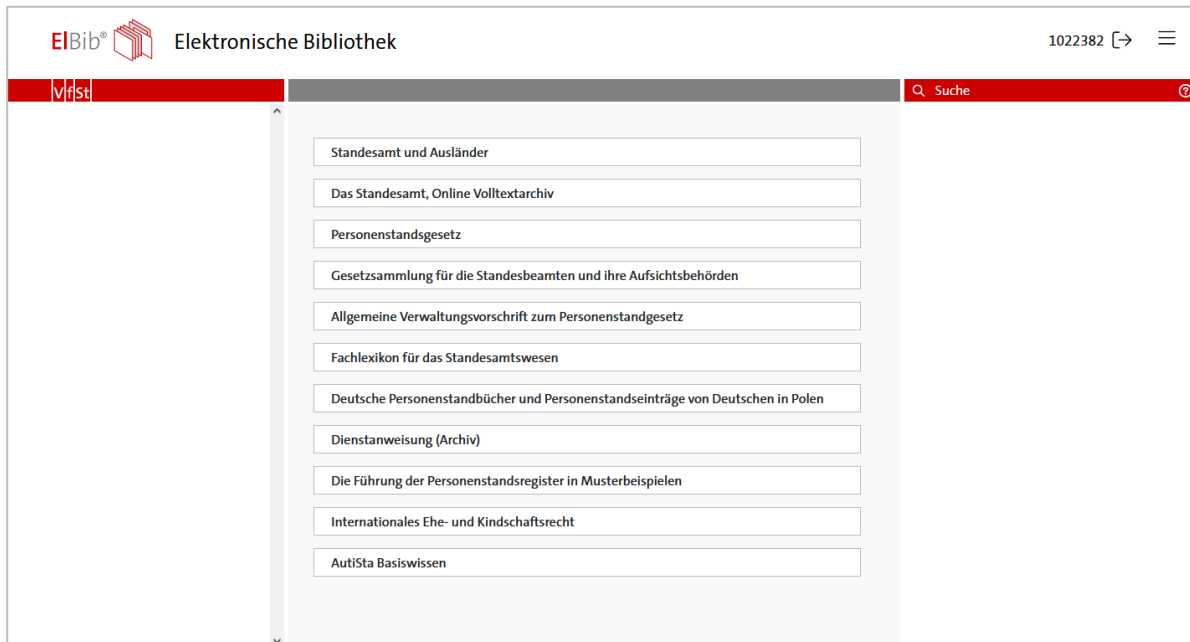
ElBib®

Elektronische Bibliothek

1022382

VfSt

Suche

Standesamt und Ausländer

Das Standesamt, Online Volltextarchiv

Personenstandsgesetz

Gesetzsammlung für die Standesbeamten und ihre Aufsichtsbehörden

Allgemeine Verwaltungsvorschrift zum Personenstandgesetz

Fachlexikon für das Standesamtswesen

Deutsche Personenstandbücher und Personenstandseinträge von Deutschen in Polen

Dienstanweisung (Archiv)

Die Führung der Personenstandsregister in Musterbeispielen

Internationales Ehe- und Kindschaftsrecht

AutiSta Basiswissen